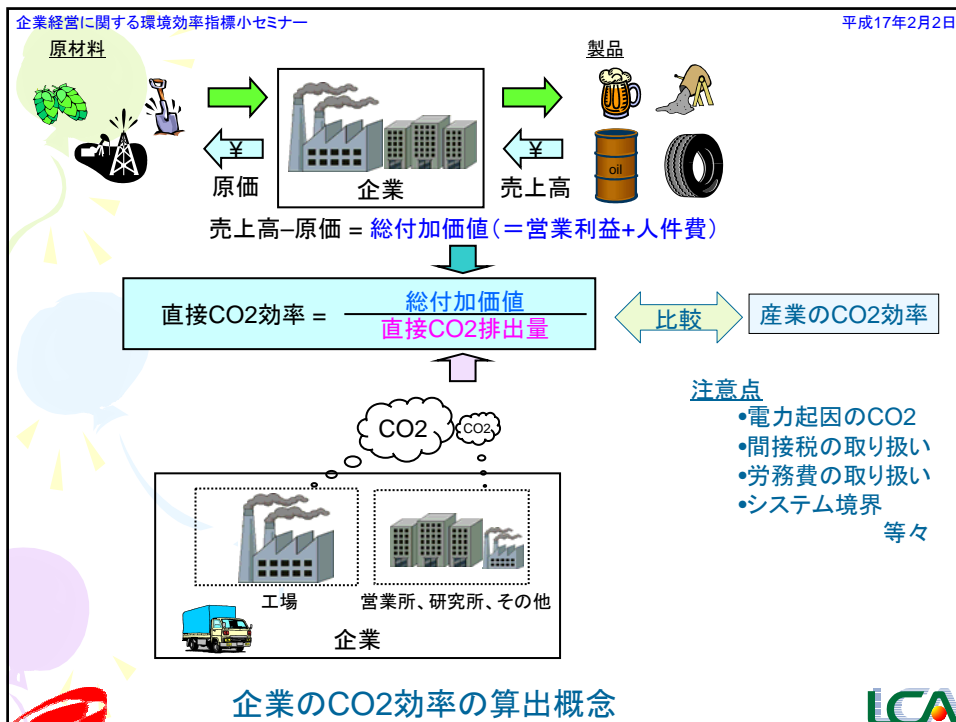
企業経営に関する環境効率指標小セミナー

平成17年2月2日

原材料

製品

¥

原価

企業

¥

売上高

oil

売上高−原価 = 総付加価値（＝営業利益+人件費）

直接CO2効率 = $\frac{総付加価値}{直接CO2排出量}$

比較

産業のCO2効率

注意点
•電力起因のCO2
•間接税の取り扱い
•労務費の取り扱い
•システム境界
等々

CO2

CO2

工場

営業所、研究所、その他

企業

企業のCO2効率の算出概念

LCA